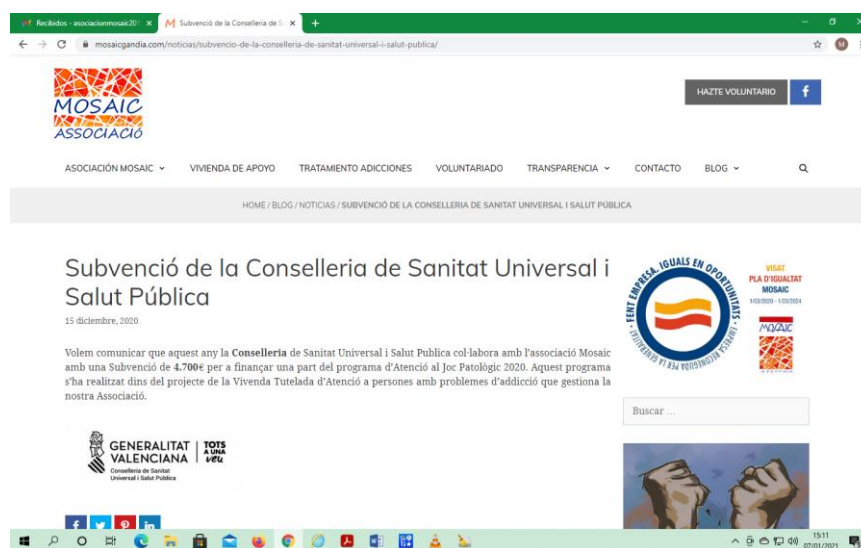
Recibidos - asociacionmosaic20 ×
Subvenció de la Conselleria de S ×
+

mosaicgandia.com/noticias/subvencio-de-la-conselleria-de-sanitat-universal-i-salut-publica/

MOSAIC ASSOCIACIÓ

HAZTE VOLUNTARIO

ASOCIACIÓN MOSAIC
VIVIENDA DE APOYO
TRATAMIENTO ADICCIONES
VOLUNTARIADO
TRANSPARENCIA
CONTACTO
BLOG

HOME / BLOG / NOTICIAS / SUBVENCIÓ DE LA CONSELLERIA DE SANITAT UNIVERSAL I SALUT PÚBLICA

Subvenció de la Conselleria de Sanitat Universal i Salut Pública

15 diciembre, 2020

Volem comunicar que aquest any la **Conselleria** de Sanitat Universal i Salut Publica col·labora amb l'associació Mosaic amb una Subvenció de **4.700€** per a finançar una part del programa d'Atenció al Joc Patològic 2020. Aquest programa s'ha realitzat dins del projecte de la Vivenda Tutelada d'Atenció a persones amb problemes d'addicció que gestiona la nostra Associació.

GENERALITAT VALENCIANA
TOTS A UNA VEU
Conselleria de Sanitat Universal i Salut Pública

FENT EMPRESA. IGUALS EN OPORTUNITATS
EMPRESA RECONEGUDA PER LA GENERALITAT

VISAT
PLA D'IGUALTAT
MOSAIC
1/03/2020 - 1/03/2024
MOSAIC

Buscar ...

15:11
07/01/2021